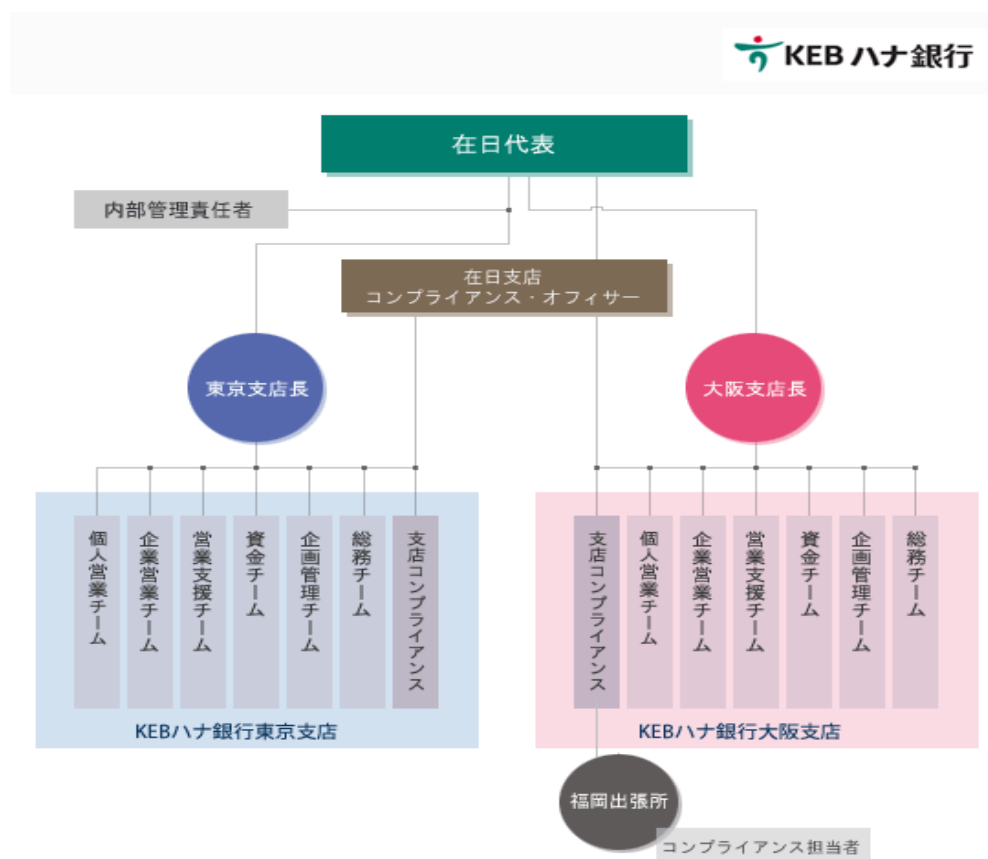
KEB ハナ銀行

在日代表

内部管理責任者

在日支店
コンプライアンス・オフィサー

東京支店長

大阪支店長

個人営業チーム

企業営業チーム

営業支援チーム

資金チーム

企画管理チーム

総務チーム

支店コンプライアンス

KEBハナ銀行東京支店

支店コンプライアンス

個人営業チーム

企業営業チーム

営業支援チーム

資金チーム

企画管理チーム

総務チーム

KEBハナ銀行大阪支店

福岡出張所

コンプライアンス担当者